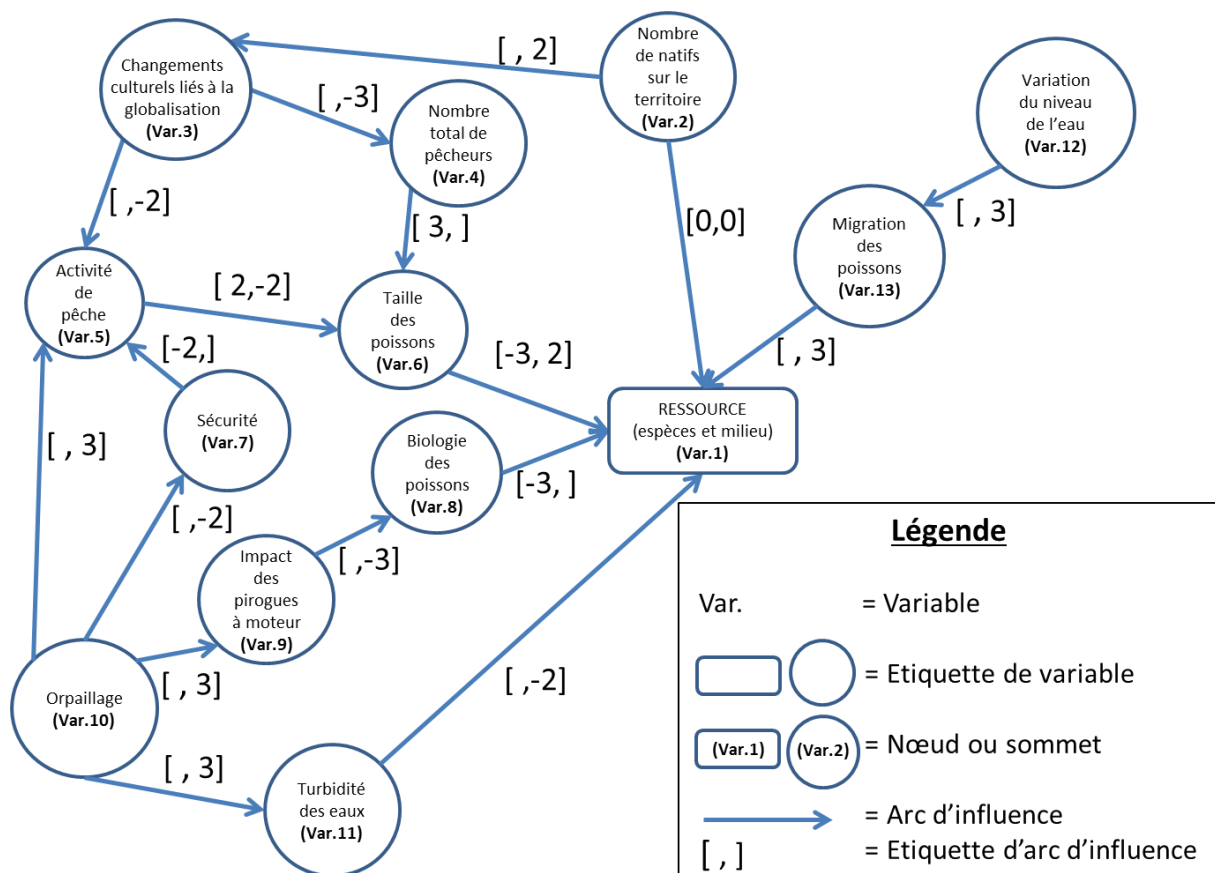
[ , 2]

Changements culturels liés à la globalisation (Var.3)

Nombre de natifs sur le territoire (Var.2)

[ ,-3]

Nombre total de pêcheurs (Var.4)

Variation du niveau de l'eau (Var.12)

[ ,-2]

[3, ]

[0,0]

[ , 3]

Migration des poissons (Var.13)

Activité de pêche (Var.5)

[ 2,-2]

Taille des poissons (Var.6)

[ , 3]

[-2,]

[-3, 2]

RESSOURCE (espèces et milieu) (Var.1)

Sécurité (Var.7)

[ , 3]

Biologie des poissons (Var.8)

[-3, ]

[ ,-2]

Impact des pirogues à moteur (Var.9)

[ ,-3]

Orpaillage (Var.10)

[ , 3]

[ ,-2]

[ , 3]

Turbidité des eaux (Var.11)

Légende

Var. = Variable

= Etiquette de variable

(Var.1) (Var.2) = Nœud ou sommet

= Arc d'influence

[ , ] = Etiquette d'arc d'influence